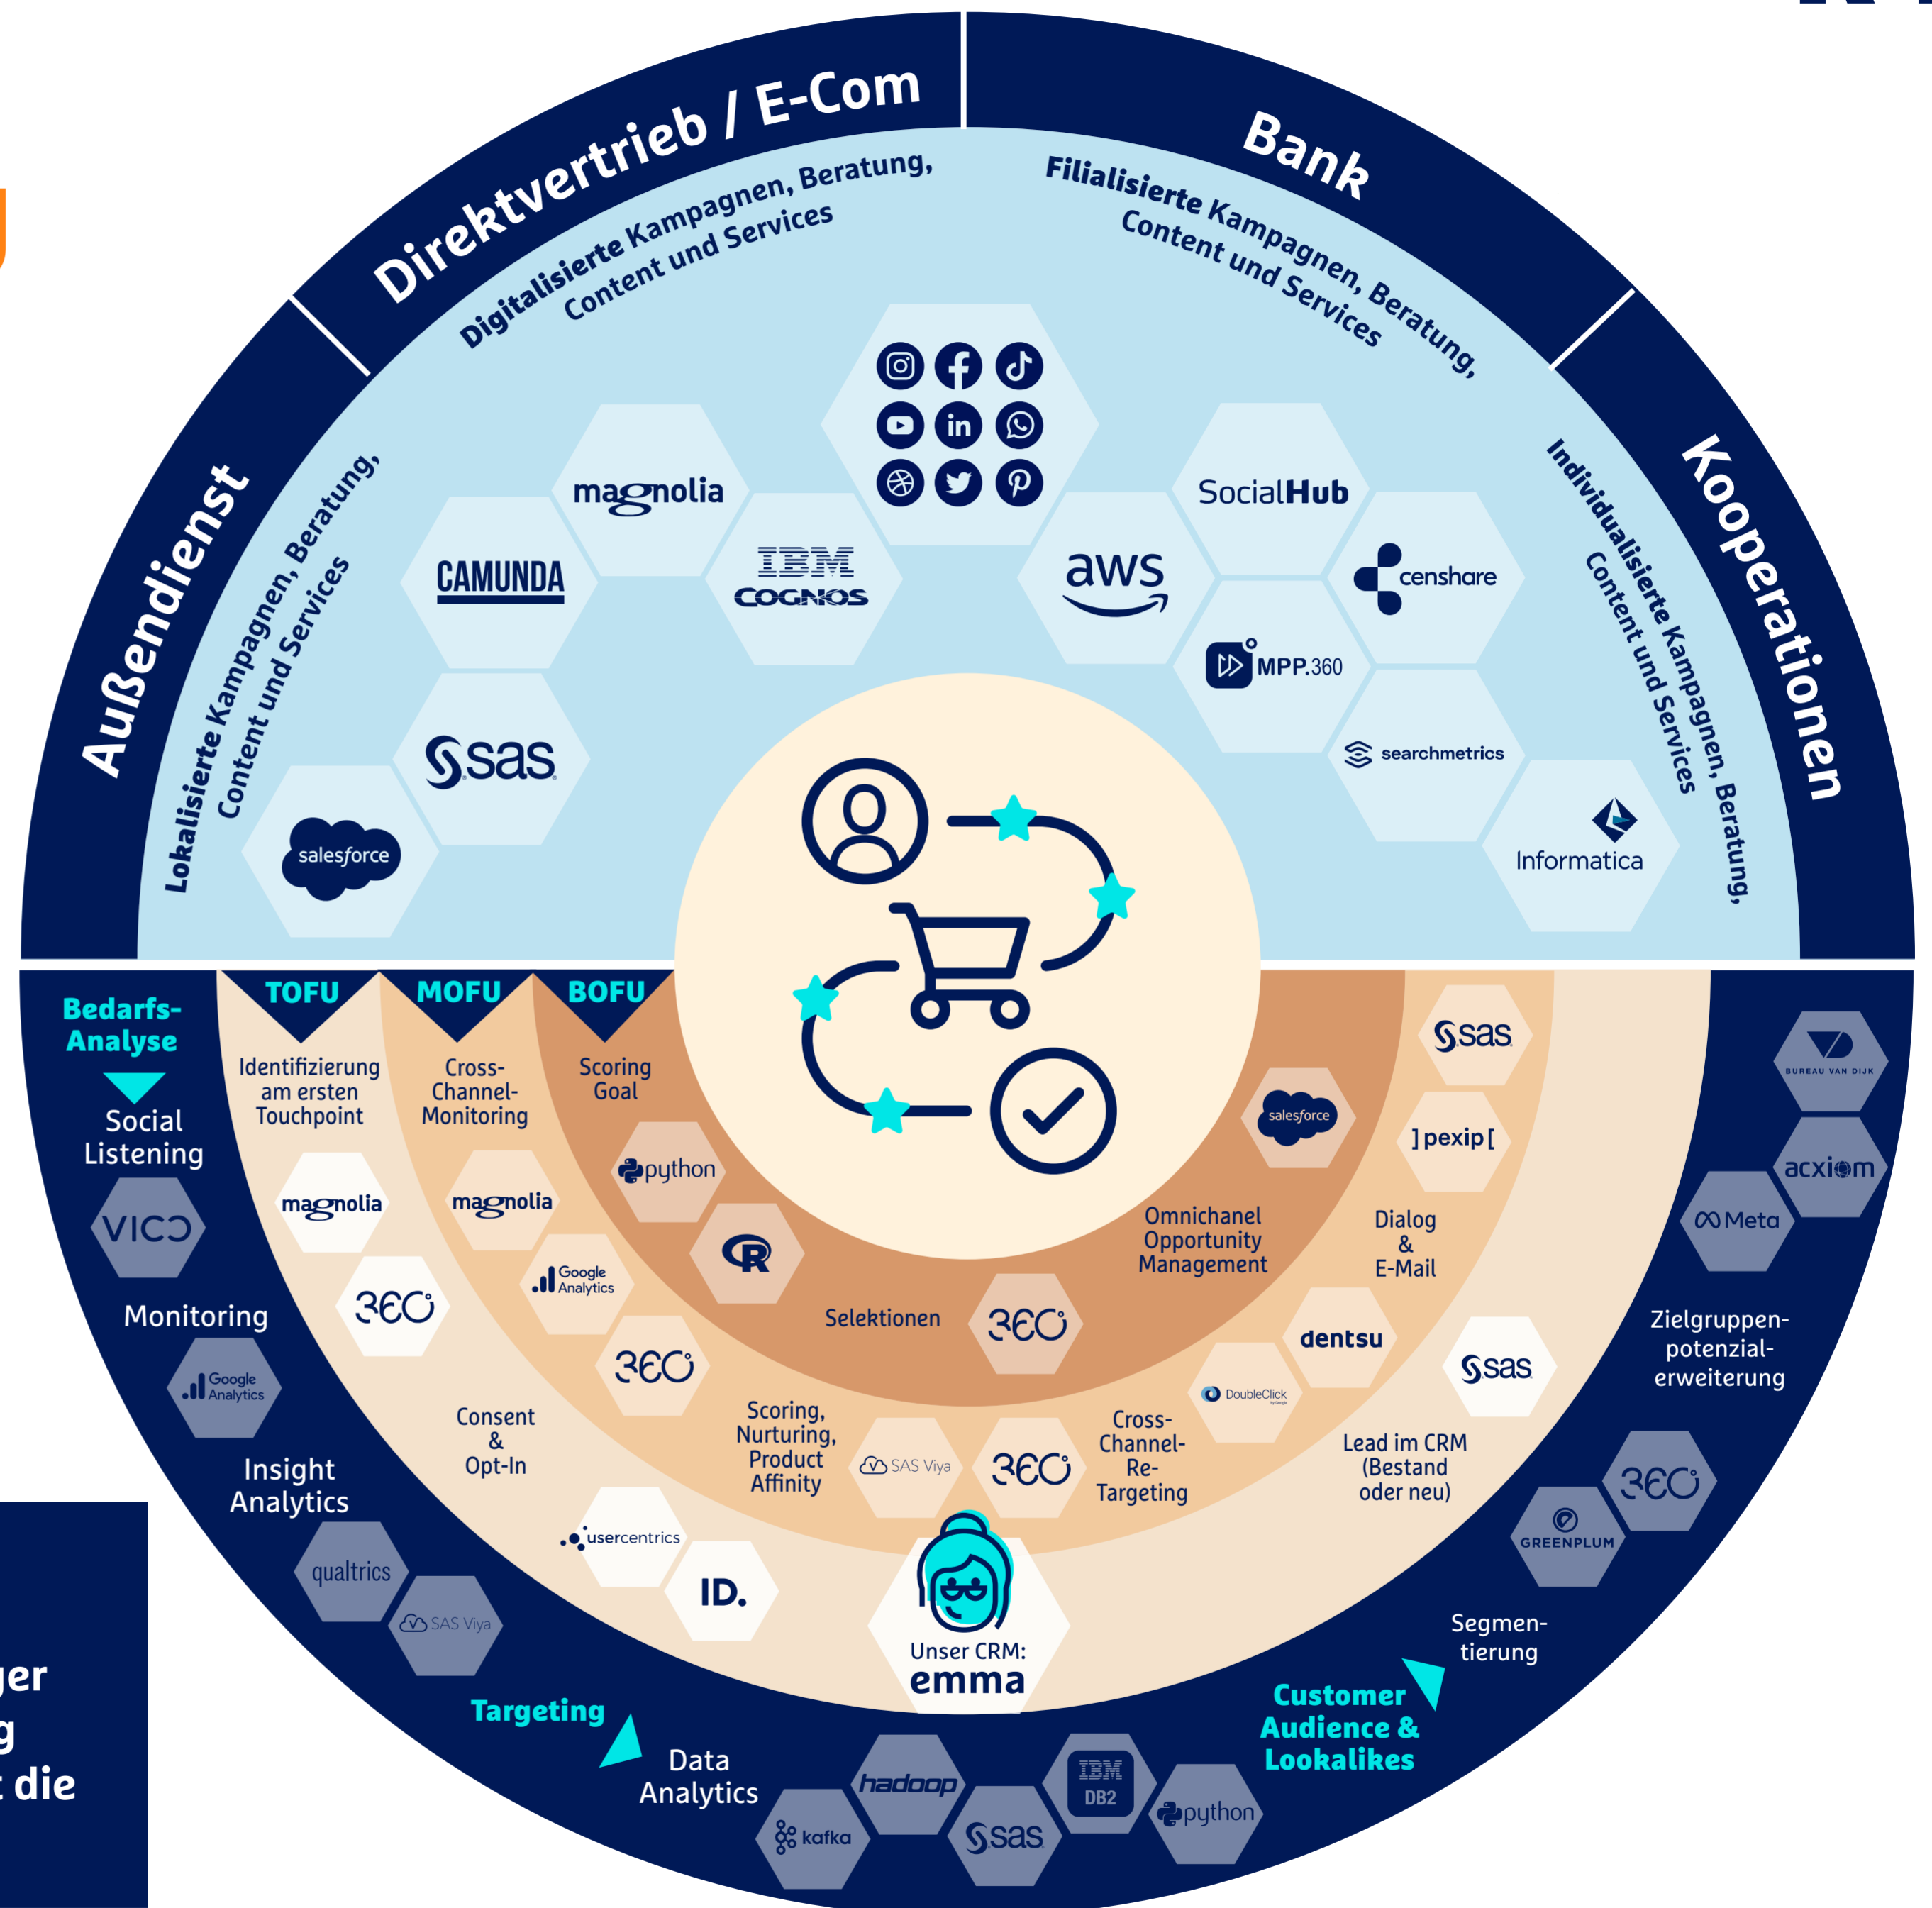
Direktvertrieb / E-Com
Digitalisierte Kampagnen, Beratung, Content und Services

Bank
Filialisierte Kampagnen, Beratung, Content und Services

Außendienst
Lokalisierte Kampagnen, Beratung, Content und Services

Kooperationen
Individualisierte Kampagnen, Beratung, Content und Services

magnolia
CAMUNDA
IBM COGNOS
sas
salesforce
aws
SocialHub
censhare
MPP.360
searchmetrics
Informatica

Bedarfs-Analyse
Social Listening
VICO
Monitoring
Google Analytics
Insight Analytics
qualtrics
SAS Viya

TOFU
Identifizierung am ersten Touchpoint
magnolia
3EO
Consent & Opt-In
usercentrics
ID.

MOFU
Cross-Channel-Monitoring
magnolia
Google Analytics
3EO
Scoring, Nurturing, Product Affinity
SAS Viya

BOFU
Scoring Goal
python
R
Selektionen
3EO

Omnichanel Opportunity Management
salesforce
sas
]pexip[
Dialog & E-Mail
dentsu
DoubleClick
3EO
Cross-Channel-Re-Targeting
sas
Lead im CRM (Bestand oder neu)

Unser CRM:
emma

BUREAU VAN DIJK
acxiom
Meta
Zielgruppen-potenzial-erweiterung
3EO
GREENPLUM
Segmen-tierung
Customer Audience & Lookalikes

Targeting
Data Analytics
hadoop
kafka
sas
IBM DB2
python

ger
g
: die